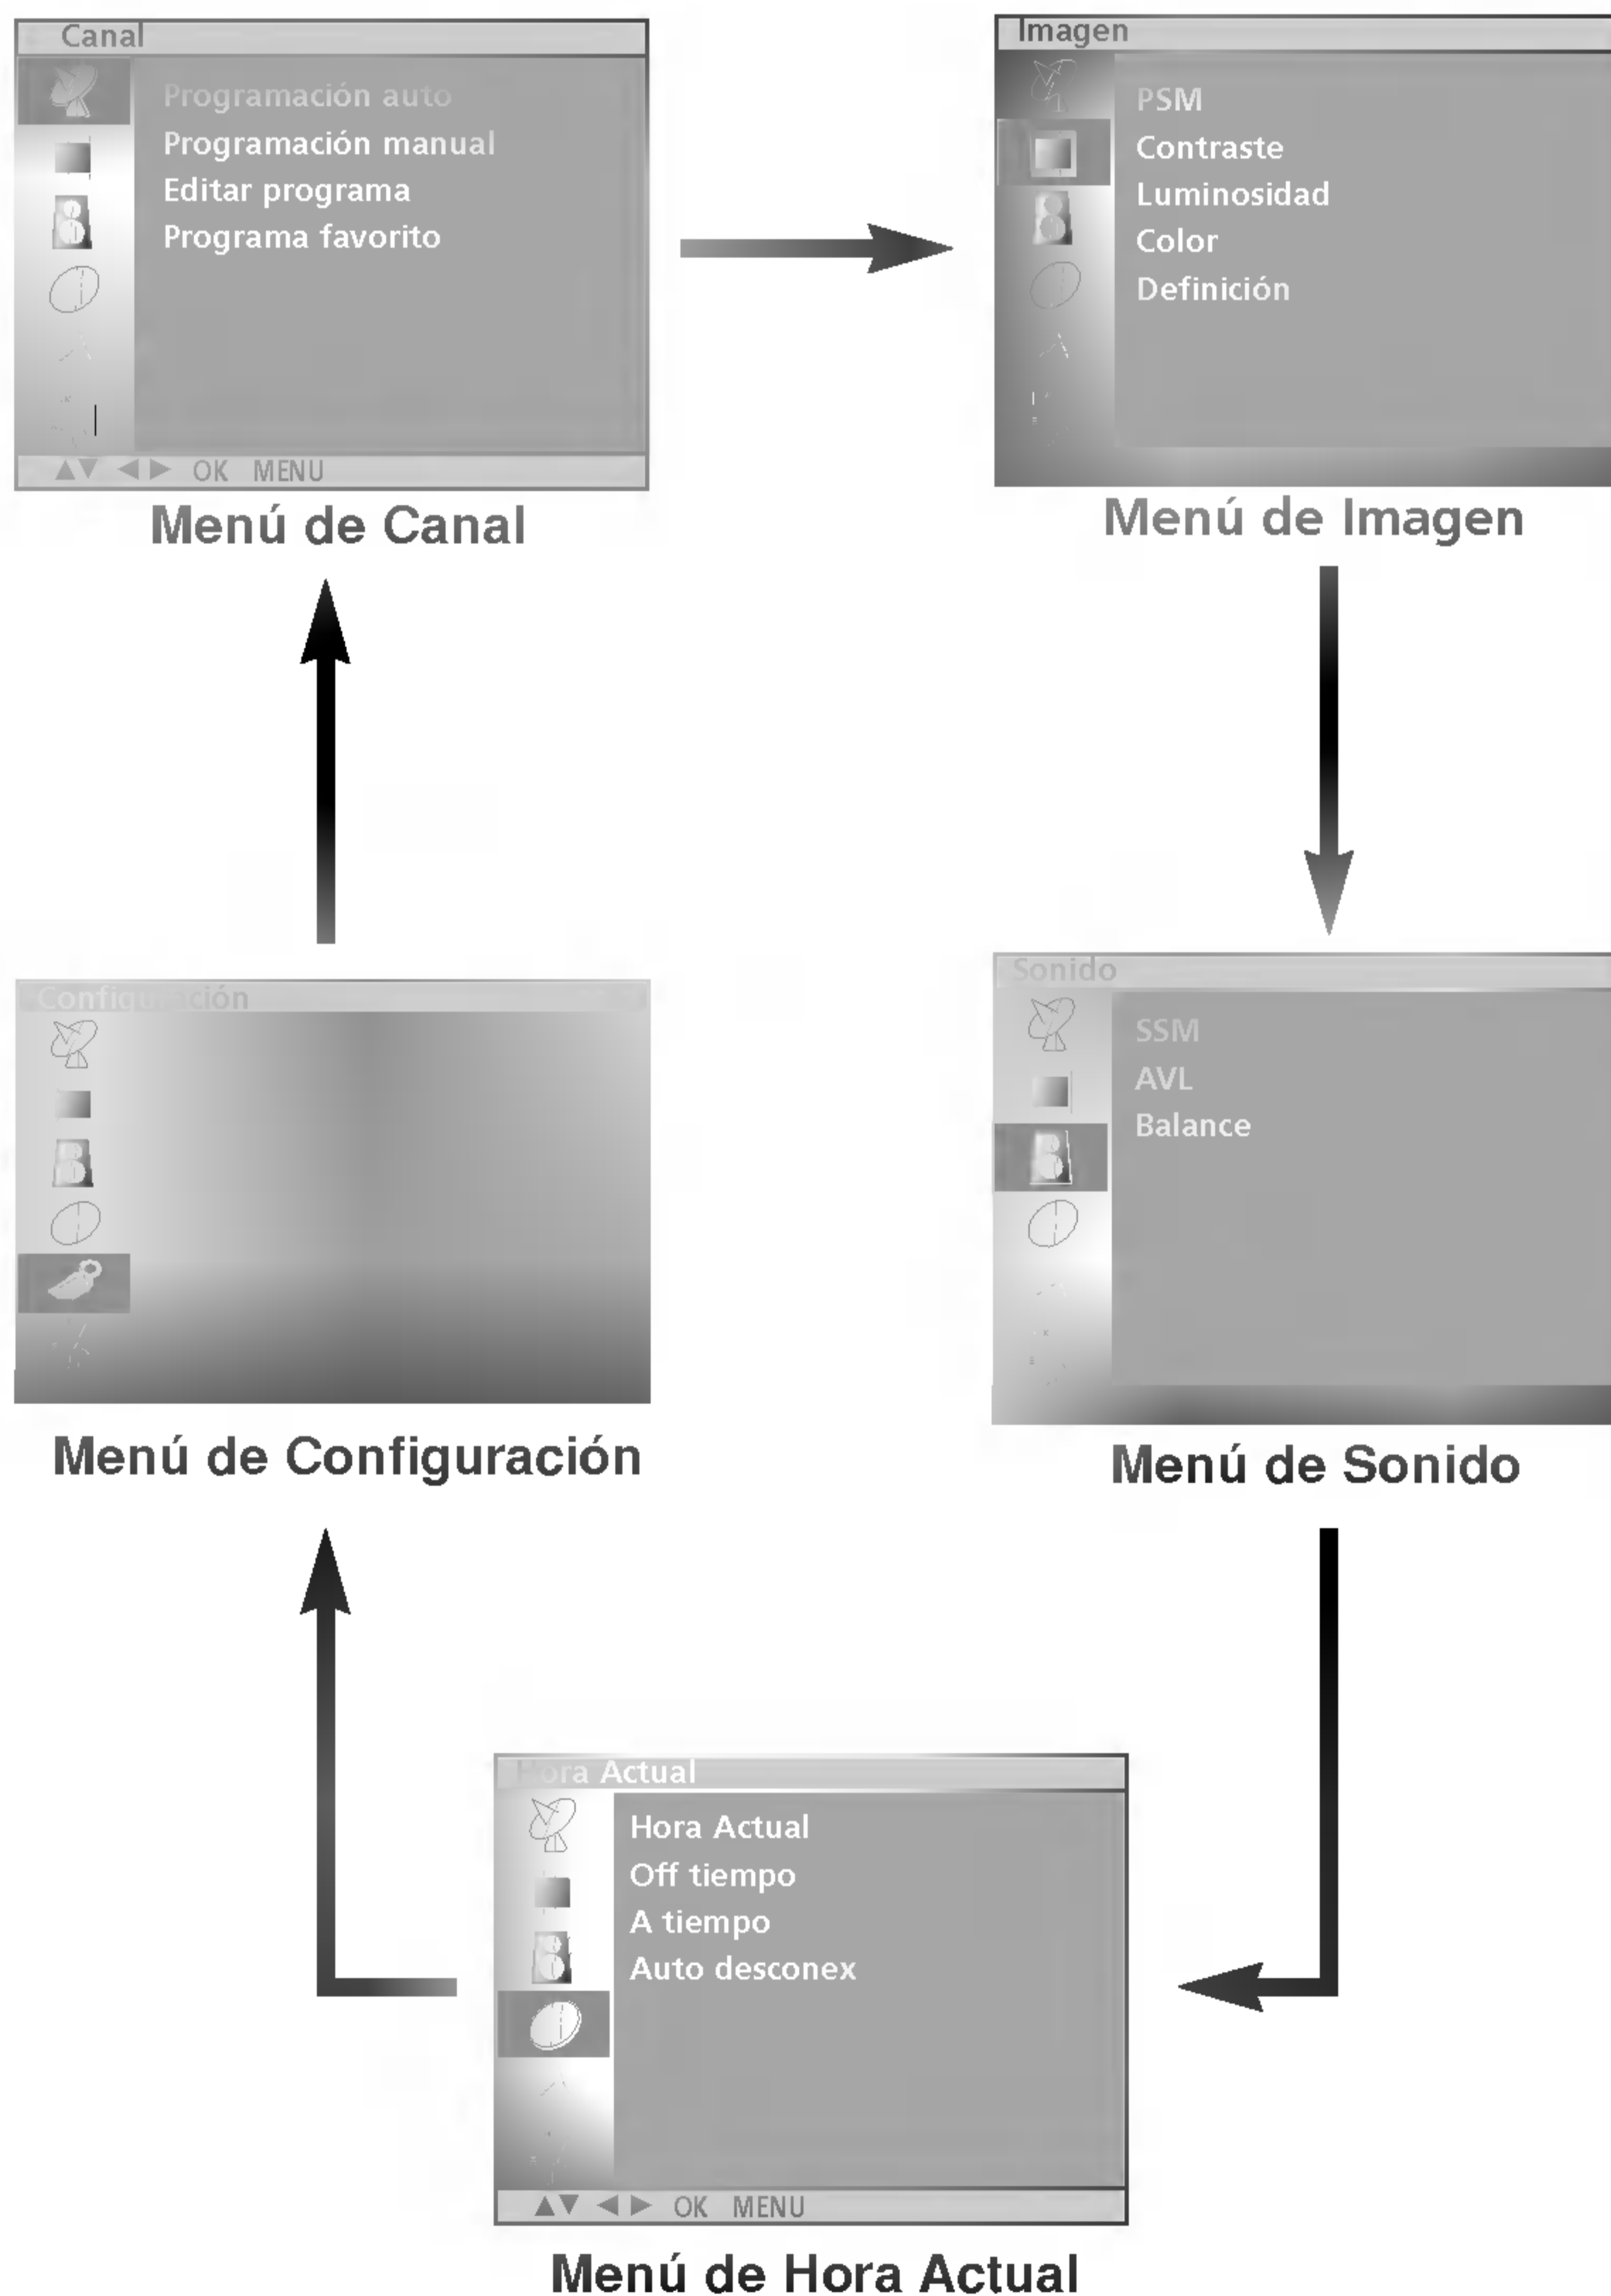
Canal

Programación auto
Programación manual
Editar programa
Programa favorito

▲▼ ◀ ▶ OK MENU

Menú de Canal

Imagen

PSM
Contraste
Luminosidad
Color
Definición

Menú de Imagen

Configuración

Menú de Configuración

Sonido

SSM
AVL
Balance

Menú de Sonido

Hora Actual

Hora Actual
Off tiempo
A tiempo
Auto desconex

▲▼ ◀ ▶ OK MENU

Menú de Hora Actual